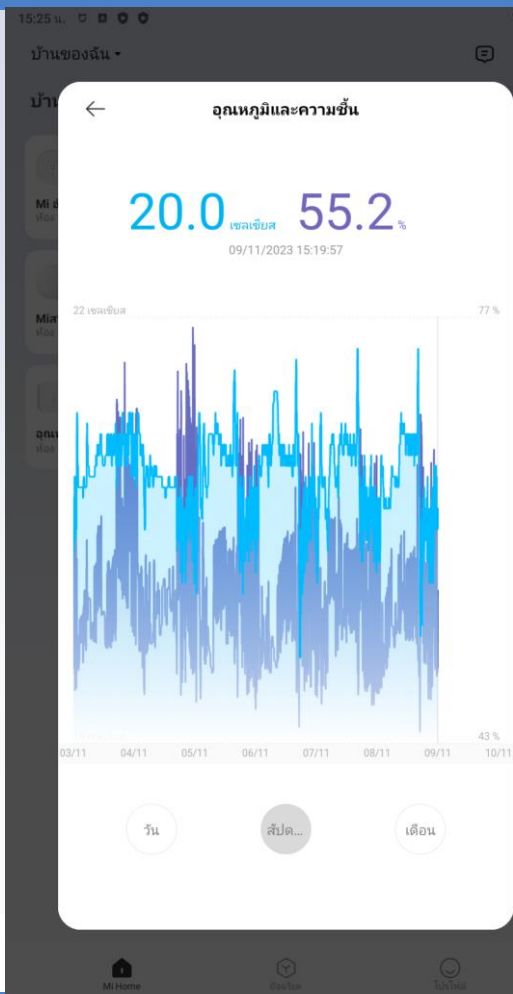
15:25 น.

บ้านของฉัน ▾

บ้าน

Mi
ห้อง

Mia
ห้อง

อุณ
ห้อง

←
อุณหภูมิและความชื้น

20.0 เซลเซียส 55.2 %
09/11/2023 15:19:57

22 เซลเซียส
77 %
43 %

03/11 04/11 05/11 06/11 07/11 08/11 09/11 10/11

วัน
สัปด...
เดือน

Mi Home
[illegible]
โปรไฟล์